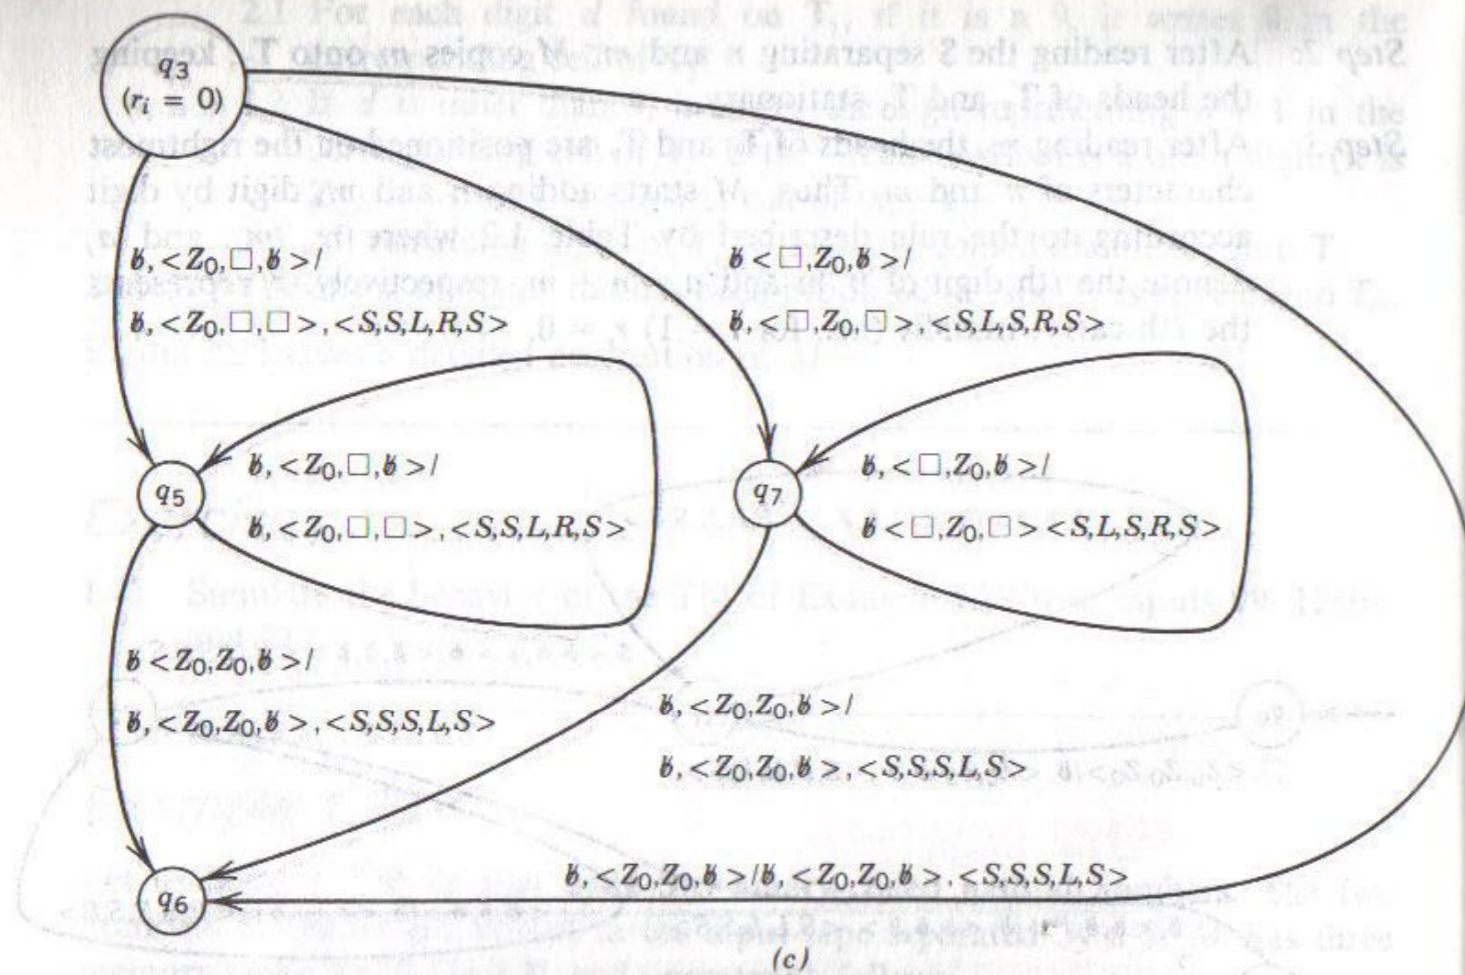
$q_3$
$(r_i = 0)$

$\not{b}, <Z_0, \square, \not{b}>/$
$\not{b}, <Z_0, \square, \square>, <S,S,L,R,S>$

$\not{b} <\square, Z_0, \not{b}>/$
$\not{b}, <\square, Z_0, \square>, <S,L,S,R,S>$

$q_5$

$\not{b}, <Z_0, \square, \not{b}>/$
$\not{b}, <Z_0, \square, \square>, <S,S,L,R,S>$

$q_7$

$\not{b}, <\square, Z_0, \not{b}>/$
$\not{b} <\square, Z_0, \square> <S,L,S,R,S>$

$\not{b} <Z_0, Z_0, \not{b}>/$
$\not{b}, <Z_0, Z_0, \not{b}>, <S,S,S,L,S>$

$\not{b}, <Z_0, Z_0, \not{b}>/$
$\not{b}, <Z_0, Z_0, \not{b}>, <S,S,S,L,S>$

$q_6$

$\not{b}, <Z_0, Z_0, \not{b}>/\not{b}, <Z_0, Z_0, \not{b}>, <S,S,S,L,S>$

(c)